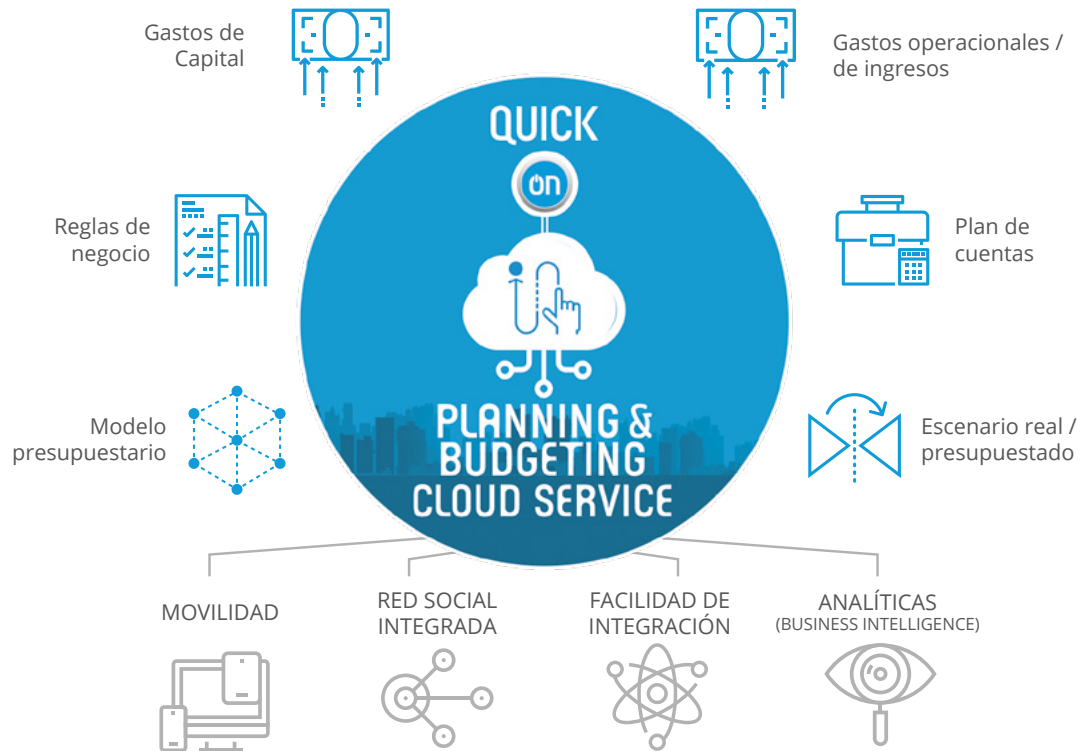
Gastos de Capital

Gastos operacionales / de ingresos

QUICK

ON

Reglas de negocio

Plan de cuentas

Modelo presupuestario

PLANNING & BUDGETING CLOUD SERVICE

Escenario real / presupuestado

MOVILIDAD

RED SOCIAL INTEGRADA

FACILIDAD DE INTEGRACIÓN

ANALÍTICAS (BUSINESS INTELLIGENCE)